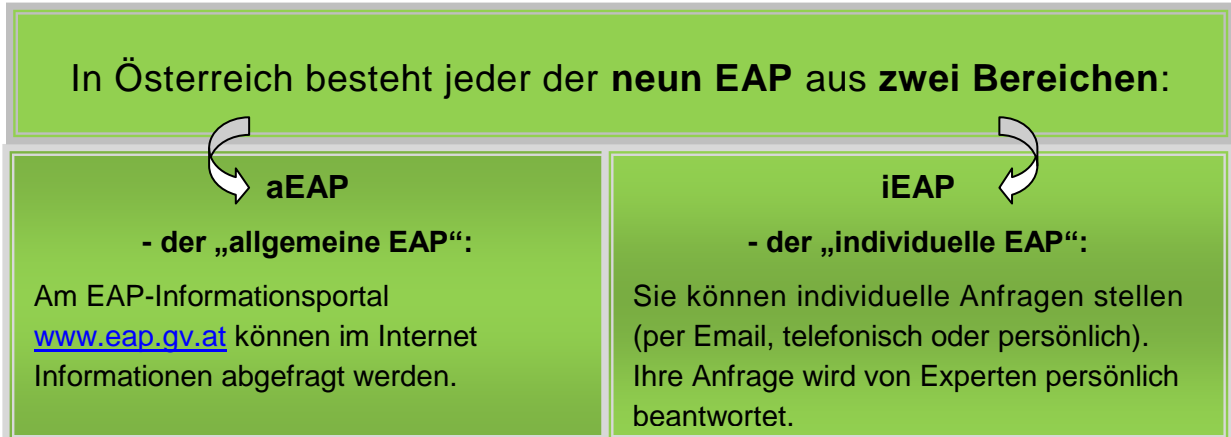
In Österreich besteht jeder der **neun EAP** aus **zwei Bereichen**:

**aEAP**

**- der „allgemeine EAP“:**

Am EAP-Informationsportal www.eap.gv.at können im Internet Informationen abgefragt werden.

**iEAP**

**- der „individuelle EAP“:**

Sie können individuelle Anfragen stellen (per Email, telefonisch oder persönlich). Ihre Anfrage wird von Experten persönlich beantwortet.